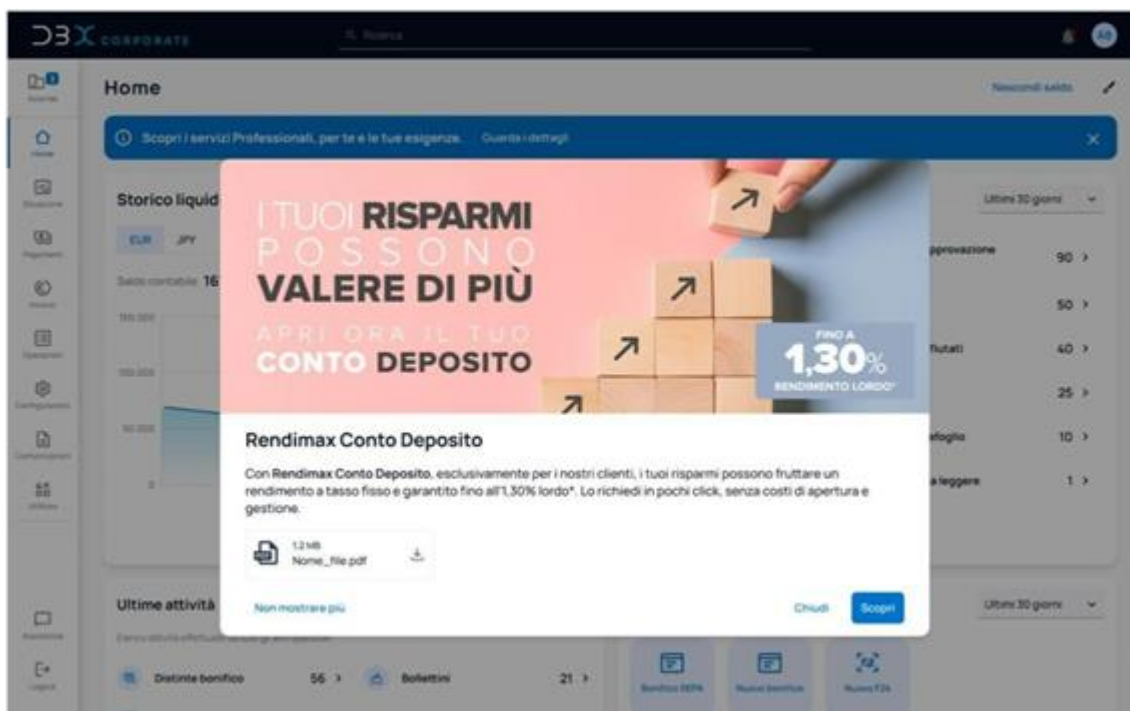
DBX CORPORATE

Ricerca

AB

Aziende

Home

Situazione

Pagamenti

Incassi

Operazioni

Configurazione

Comunicazioni

Utilities

Assistenza

Logout

Home

Nascondi saldo

Scopri i servizi Professionali, per te e le tue esigenze. Guarda i dettagli

Storico liquid

EUR JPY

Saldo contabile 16

Ultimi 30 giorni

pprovazione 90 >

50 >

fiutati 40 >

25 >

afoglio 10 >

a leggere 1 >

I TUOI RISPARMI POSSONO VALERE DI PIÙ

APRI ORA IL TUO CONTO DEPOSITO

FINO A 1,30% RENDIMENTO LORDO*

Rendimax Conto Deposito

Con **Rendimax Conto Deposito**, esclusivamente per i nostri clienti, i tuoi risparmi possono fruttare un rendimento a tasso fisso e garantito fino all'1,30% lordo*. Lo richiedi in pochi click, senza costi di apertura e gestione.

1,2 MB
Nome_file.pdf

Non mostrare più

Chiudi

Scopri

Ultime attività

Ultimi 30 giorni

Distinte bonifico 56 >

Bollettini 21 >

Bonifico SEPA

Nuovo bonifico

Nuovo F24